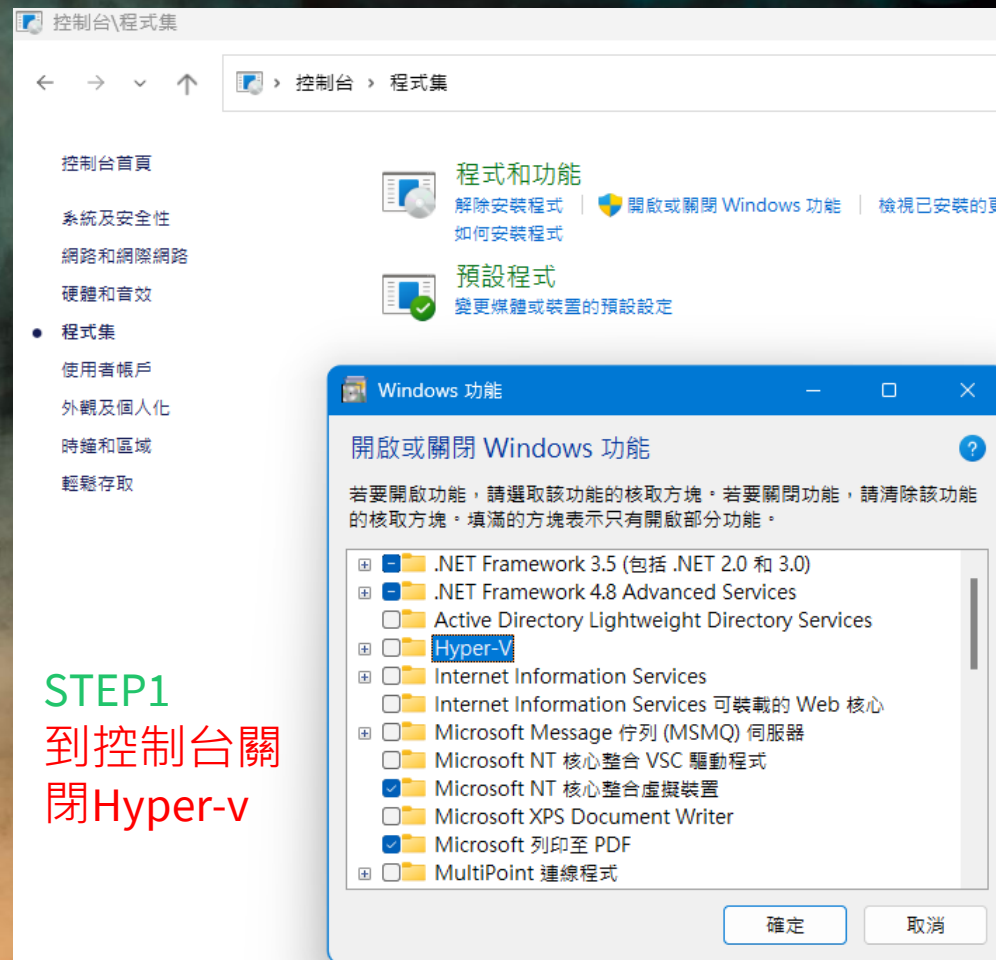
控制台\程式集

控制台 › 程式集

控制台首頁
系統及安全性
網路和網際網路
硬體和音效
程式集
使用者帳戶
外觀及個人化
時鐘和區域
輕鬆存取

程式和功能
解除安裝程式 | 開啟或關閉 Windows 功能 | 檢視已安裝的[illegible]
如何安裝程式

預設程式
變更媒體或裝置的預設設定

STEP1
到控制台關閉Hyper-v

Windows 功能

開啟或關閉 Windows 功能

若要開啟功能，請選取該功能的核取方塊。若要關閉功能，請清除該功能的核取方塊。填滿的方塊表示只有開啟部分功能。

.NET Framework 3.5 (包括 .NET 2.0 和 3.0)
.NET Framework 4.8 Advanced Services
Active Directory Lightweight Directory Services
Hyper-V
Internet Information Services
Internet Information Services 可裝載的 Web 核心
Microsoft Message 佇列 (MSMQ) 伺服器
Microsoft NT 核心整合 VSC 驅動程式
Microsoft NT 核心整合虛擬裝置
Microsoft XPS Document Writer
Microsoft 列印至 PDF
MultiPoint 連線程式

確定
取消